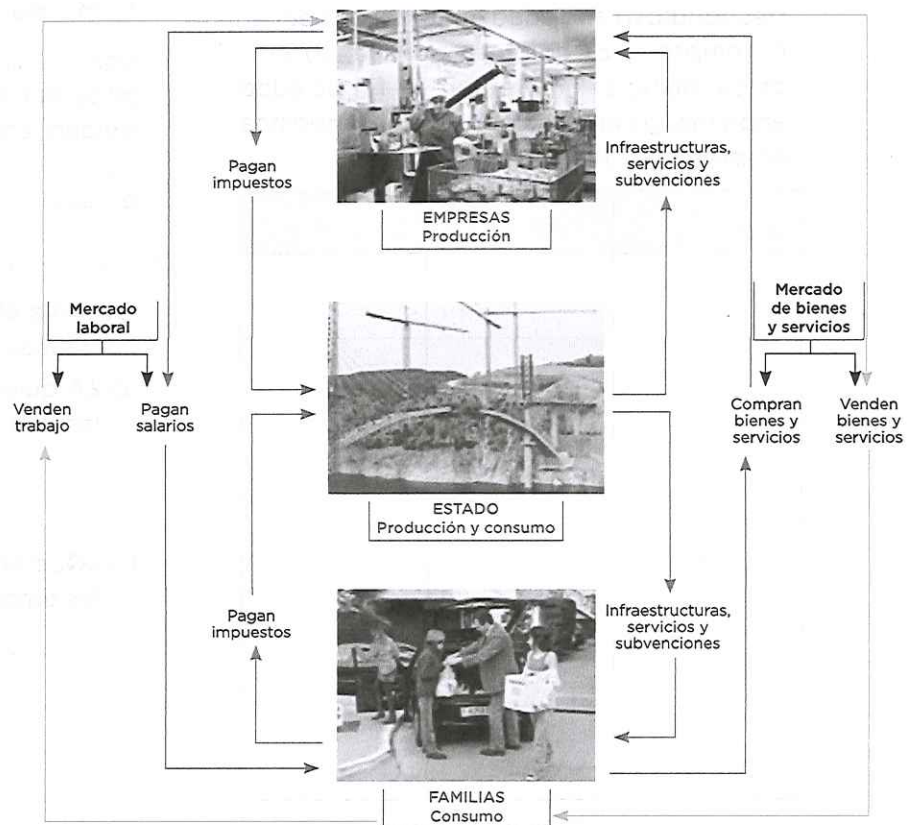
Pagan impuestos

Infraestructuras, servicios y subvenciones

EMPRESAS
Producción

Mercado laboral

Venden trabajo

Pagan salarios

Mercado de bienes y servicios

Compran bienes y servicios

Venden bienes y servicios

ESTADO
Producción y consumo

Pagan impuestos

Infraestructuras, servicios y subvenciones

FAMILIAS
Consumo